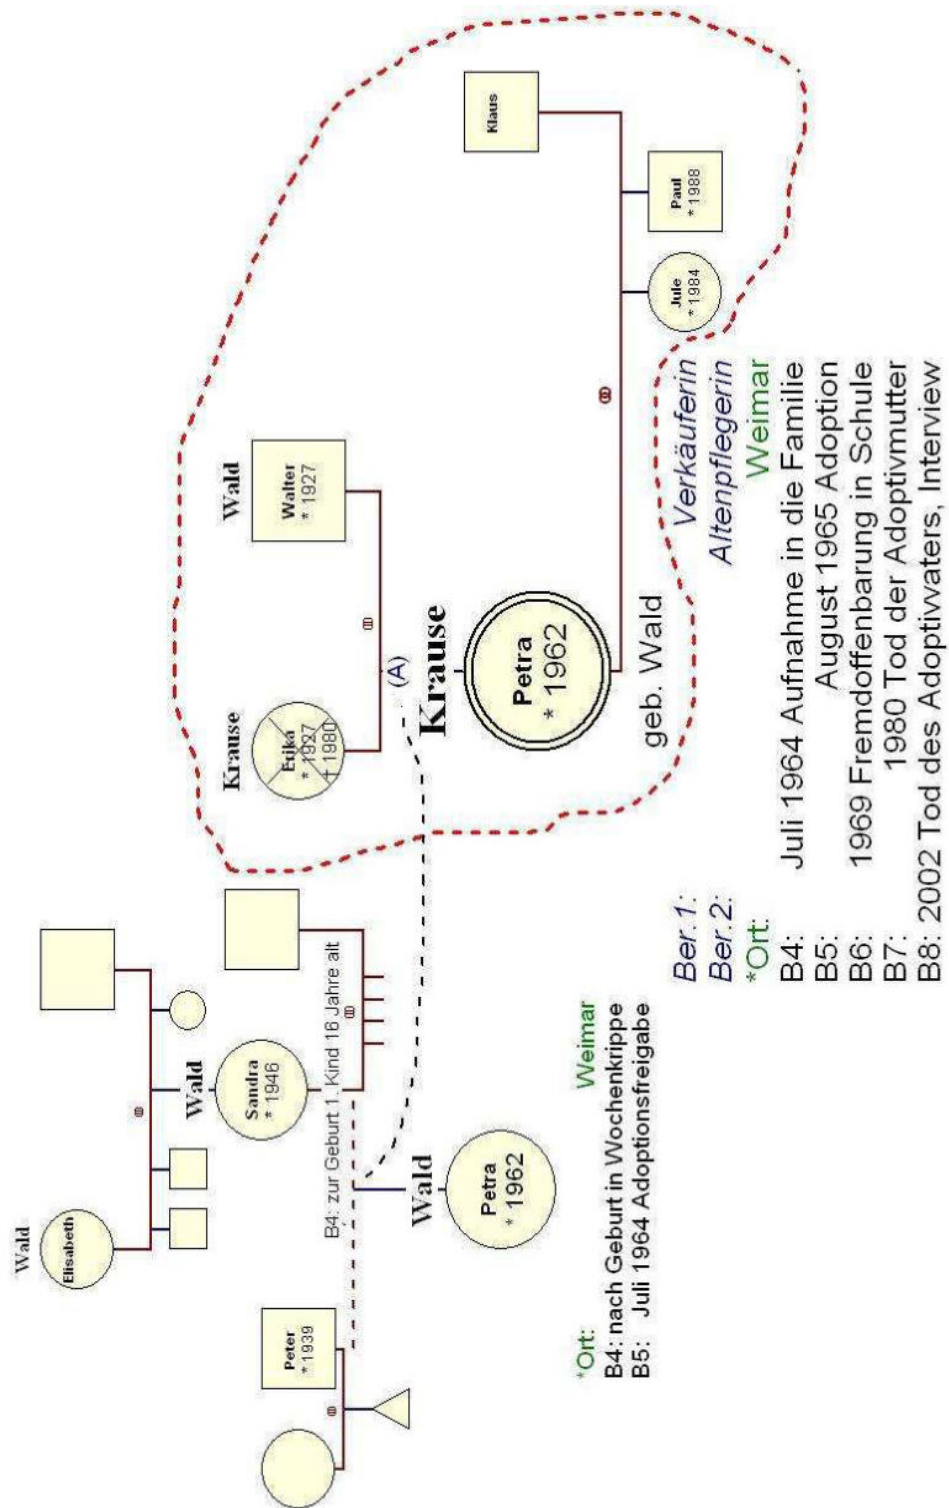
Wald
Elisabeth

Wald
Sandra
* 1946

B4: zur Geburt 1. Kind 16 Jahre alt

Peter
* 1939

Wald
Petra
* 1962

Weimar

*Ort:
B4: nach Geburt in Wochenkrippe
B5: Juli 1964 Adoptionsfreigabe

Krause
Erika
* 1927
† 1980

Wald
Walter
* 1927

(A)

Krause
Petra
* 1962
geb. Wald

Klaus

Jule
* 1984

Paul
* 1988

Ber.1: Verkäuferin
Ber.2: Altenpflegerin
*Ort: Weimar
B4: Juli 1964 Aufnahme in die Familie
B5: August 1965 Adoption
B6: 1969 Fremdoffenbarung in Schule
B7: 1980 Tod der Adoptivmutter
B8: 2002 Tod des Adoptivvaters, Interview